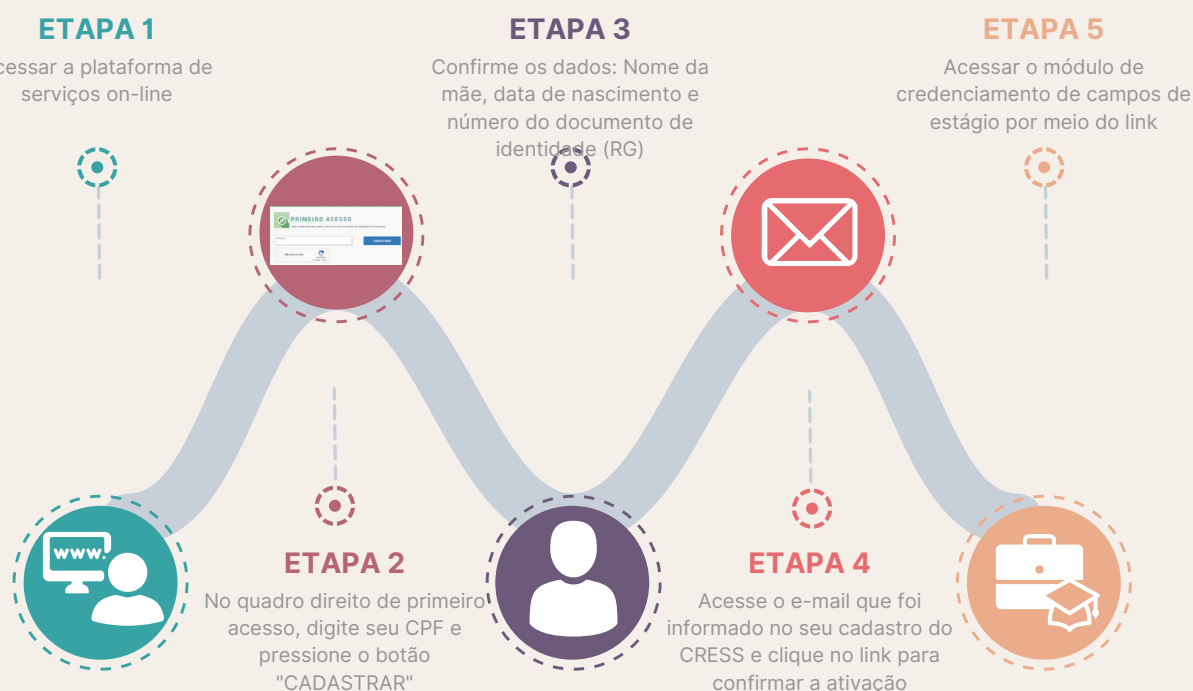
ETAPA 1
cessar a plataforma de serviços on-line

ETAPA 3
Confirme os dados: Nome da mãe, data de nascimento e número do documento de identidade (RG)

ETAPA 5
Acessar o módulo de credenciamento de campos de estágio por meio do link

PRIMEIRO ACESSO

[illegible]

CADASTRAR

www.

ETAPA 2
No quadro direito de primeiro acesso, digite seu CPF e pressione o botão "CADASTRAR"

ETAPA 4
Acesse o e-mail que foi informado no seu cadastro do CRESS e clique no link para confirmar a ativação